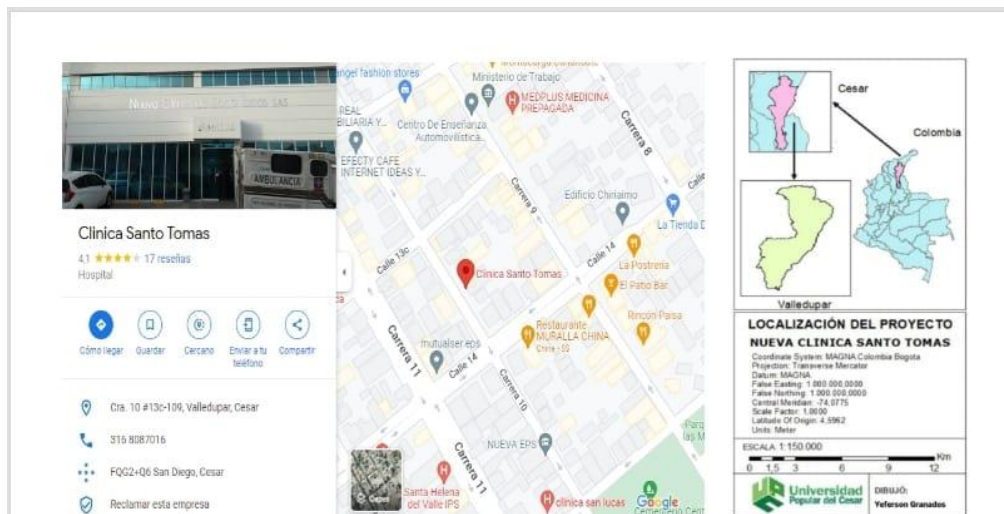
Nuevo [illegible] Santo Tomas SAS

AMBULANCIA

Clinica Santo Tomas

4,1 ★★★★★ 17 reseñas

Hospital

Cómo llegar
Guardar
Cercano
Enviar a tu teléfono
Compartir

Cra. 10 #13c-109, Valledupar, Cesar

316 8087016

FQG2+Q6 San Diego, Cesar

Reclamar esta empresa

angel fashion stores
Ministerio de Trabajo
MEDPLUS MEDICINA PREPAGADA
REAL BILIARIA Y...
Centro De Enseñanza Automovilística...
EFECTY CAFE INTERNET IDEAS Y...
Carrera 8
Carrera 9
Edificio Chinaimo
La Tienda D
Calle 13c
Calle 14
Clinica Santo Tomas
La Postrería
El Patio Bar
Rincón Paisa
Restaurante MURALLA CHINA
Chino · $$
mutualser eps
Calle 14
Carrera 11
Carrera 10
NUEVA EPS
Carrera 11
Santa Helena del Valle IPS
clinica san lucas
Google
Capas

Cesar
Colombia
Valledupar

LOCALIZACIÓN DEL PROYECTO
NUEVA CLINICA SANTO TOMAS
Coordinate System: MAGNA Colombia Bogota
Projection: Transverse Mercator
Datum: MAGNA
False Easting: 1.000.000,0000
False Northing: 1.000.000,0000
Central Meridian: -74,0775
Scale Factor: 1,0000
Latitude Of Origin: 4,5962
Units: Meter

ESCALA 1:150.000
0 1,5 3 6 9 12 Km

Universidad Popular del Cesar
DIBUJO:
Yeferson Granados